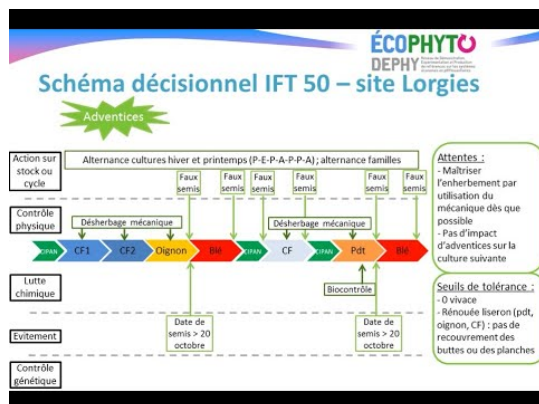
ÉCOPHYTO
DEPHY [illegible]

Schéma décisionnel IFT 50 – site Lorgies

Adventices

Action sur stock ou cycle

Alternance cultures hiver et printemps (P-E-P-A-P-P-A) ; alternance familles

Faux semis
Faux semis
Faux semis
Faux semis
Faux semis
Faux semis

Contrôle physique

Désherbage mécanique
Désherbage mécanique

CIPAN
CF1
CF2
Oignon
Blé
CIPAN
CF
CIPAN
Pdt
Blé

Lutte chimique

Biocontrôle

Evitement

Date de semis > 20 octobre

Date de semis > 20 octobre

Contrôle génétique

Attentes :
- Maîtriser l'enherbement par utilisation du mécanique dès que possible
- Pas d'impact d'adventices sur la culture suivante

Seuils de tolérance :
- 0 vivace
- Rénouée liseron (pdt, oignon, CF) : pas de recouvrement des buttes ou des planches